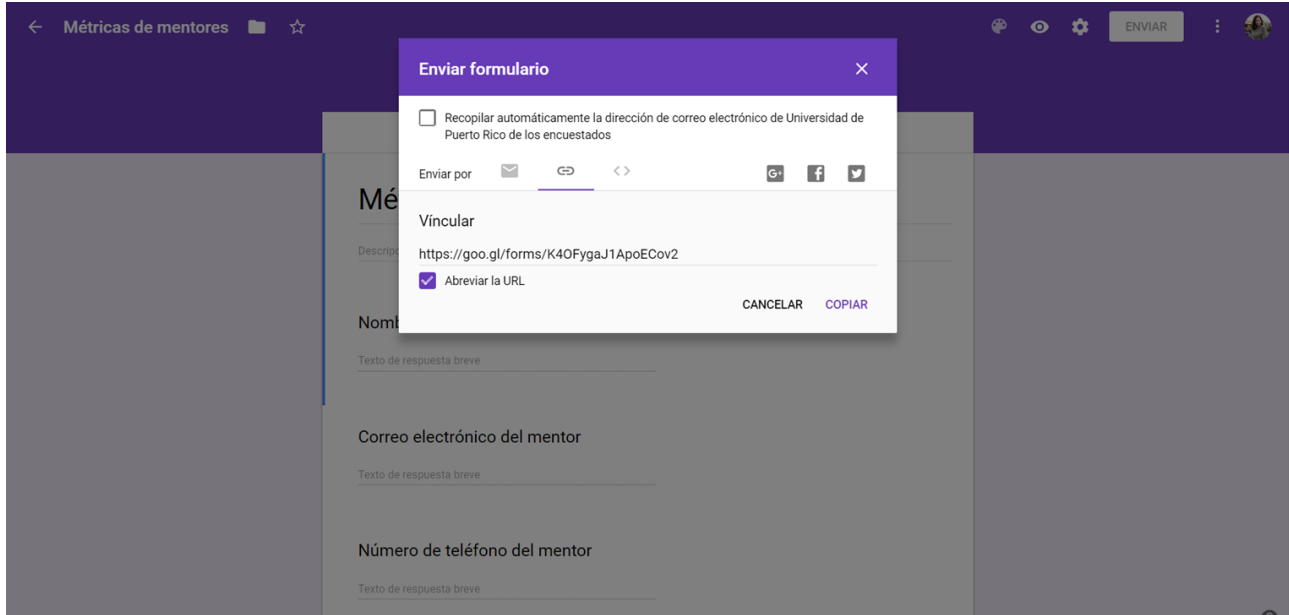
← Métricas de mentores ☆

ENVIAR

Enviar formulario ×

Recopilar automáticamente la dirección de correo electrónico de Universidad de Puerto Rico de los encuestados

Enviar por

Vincular

https://goo.gl/forms/K4OFygaJ1ApoECov2

Abreviar la URL

CANCELAR COPIAR

Mé

Descrip

Nomb

Texto de respuesta breve

Correo electrónico del mentor

Texto de respuesta breve

Número de teléfono del mentor

Texto de respuesta breve